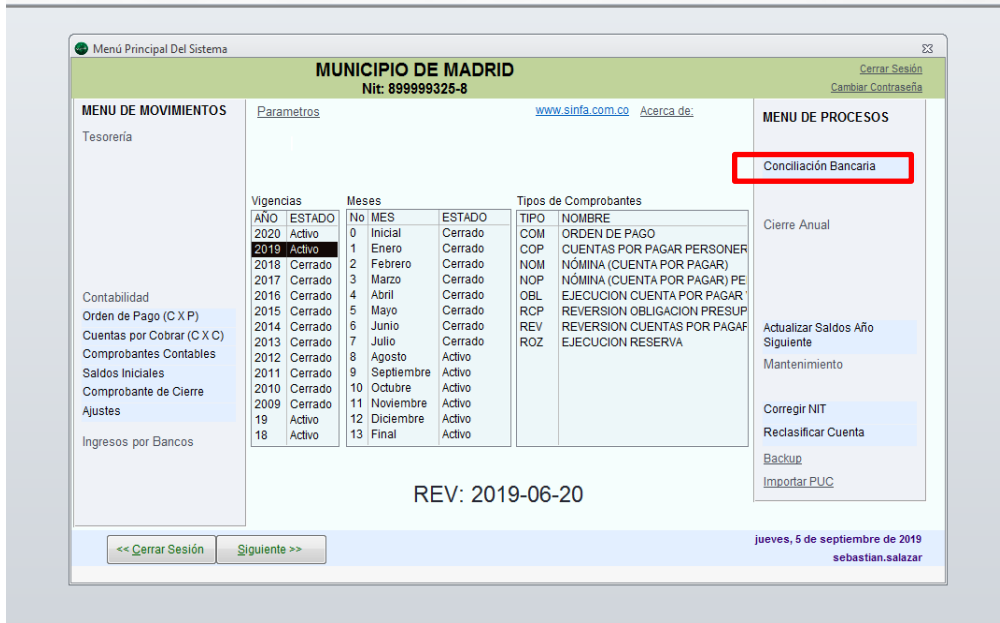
Menú Principal Del Sistema

MUNICIPIO DE MADRID
Nit: 899999325-8

Cerrar Sesión
Cambiar Contraseña

MENU DE MOVIMIENTOS
Tesorería

Contabilidad
Orden de Pago (C X P)
Cuentas por Cobrar (C X C)
Comprobantes Contables
Saldos Iniciales
Comprobante de Cierre
Ajustes

Ingresos por Bancos

Parametros

www.sinfa.com.co Acerca de:

Vigencias

| AÑO | ESTADO |
|---|---|
| 2020 | Activo |
| 2019 | Activo |
| 2018 | Cerrado |
| 2017 | Cerrado |
| 2016 | Cerrado |
| 2015 | Cerrado |
| 2014 | Cerrado |
| 2013 | Cerrado |
| 2012 | Cerrado |
| 2011 | Cerrado |
| 2010 | Cerrado |
| 2009 | Cerrado |
| 19 | Activo |
| 18 | Activo |

Meses

| No | MES | ESTADO |
|---|---|---|
| 0 | Inicial | Cerrado |
| 1 | Enero | Cerrado |
| 2 | Febrero | Cerrado |
| 3 | Marzo | Cerrado |
| 4 | Abril | Cerrado |
| 5 | Mayo | Cerrado |
| 6 | Junio | Cerrado |
| 7 | Julio | Cerrado |
| 8 | Agosto | Activo |
| 9 | Septiembre | Activo |
| 10 | Octubre | Activo |
| 11 | Noviembre | Activo |
| 12 | Diciembre | Activo |
| 13 | Final | Activo |

Tipos de Comprobantes

| TIPO | NOMBRE |
|---|---|
| COM | ORDEN DE PAGO |
| COP | CUENTAS POR PAGAR PERSONER |
| NOM | NÓMINA (CUENTA POR PAGAR) |
| NOP | NÓMINA (CUENTA POR PAGAR) PE |
| OBL | EJECUCION CUENTA POR PAGAR |
| RCP | REVERSION OBLIGACION PRESUP |
| REV | REVERSION CUENTAS POR PAGAF |
| ROZ | EJECUCION RESERVA |

REV: 2019-06-20

MENU DE PROCESOS
Conciliación Bancaria

Cierre Anual

Actualizar Saldos Año Siguiente
Mantenimiento

Corregir NIT
Reclasificar Cuenta
Backup
Importar PUC

<< Cerrar Sesión
Siguiente >>

jueves, 5 de septiembre de 2019
sebastian.salazar